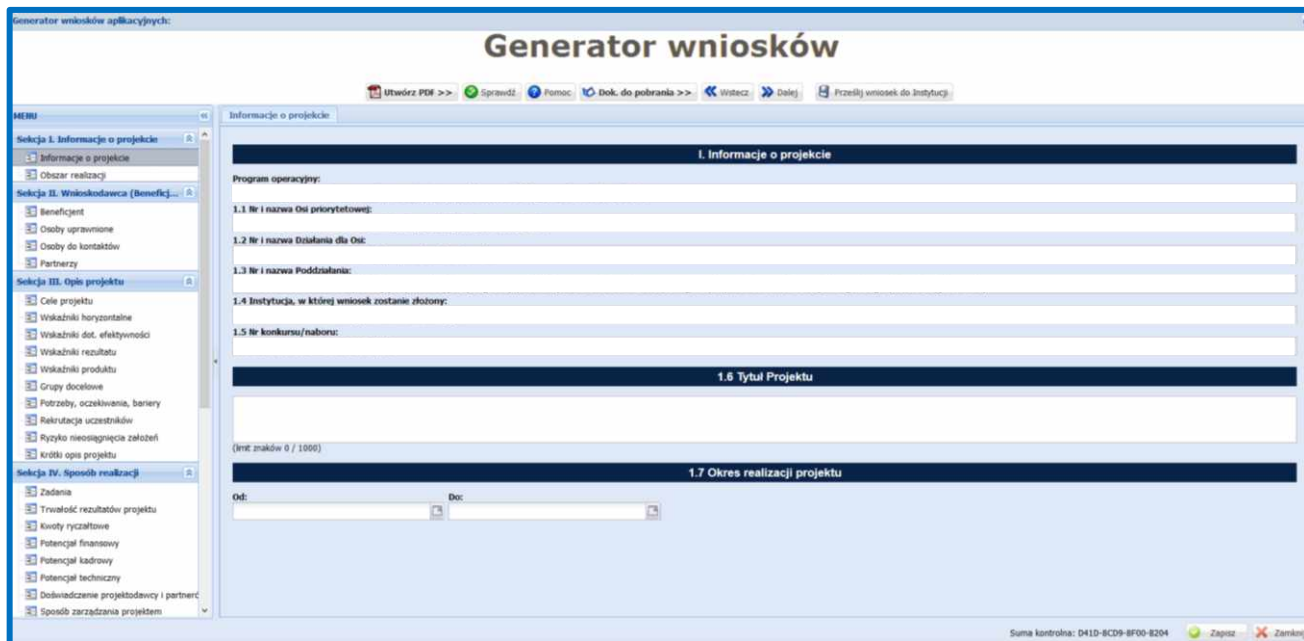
Generator wniosków aplikacyjnych:

Generator wniosków

Utwórz PDF >> Sprawdź Pomoc Dok. do pobrania >> Wstecz Dalej Prześlij wniosek do Instytucji

MENU

Sekcja I. Informacje o projekcie
Informacje o projekcie
Obszar realizacji
Sekcja II. Wnioskodawca (Beneficj...
Beneficjent
Osoby uprawnione
Osoby do kontaktów
Partnerzy
Sekcja III. Opis projektu
Cele projektu
Wskaźniki horyzontalne
Wskaźniki dot. efektywności
Wskaźniki rezultatu
Wskaźniki produktu
Grupy docelowe
Potrzeby, oczekiwania, bariery
Rekrutacja uczestników
Ryzyko nieosiągnięcia założeń
Krótki opis projektu
Sekcja IV. Sposób realizacji
Zadania
Trwałość rezultatów projektu
Kwoty ryczałtowe
Potencjał finansowy
Potencjał kadrowy
Potencjał techniczny
Doświadczenie projektodawcy i partnerć
Sposób zarządzania projektem

Informacje o projekcie

I. Informacje o projekcie

Program operacyjny:

1.1 Nr i nazwa Osi priorytetowej:

1.2 Nr i nazwa Działania dla Osi:

1.3 Nr i nazwa Poddziałania:

1.4 Instytucja, w której wniosek zostanie złożony:

1.5 Nr konkursu/naboru:

1.6 Tytuł Projektu

(limit znaków 0 / 1000)

1.7 Okres realizacji projektu

Od:

Do:

Suma kontrolna: D41D-8CD9-8F00-B204 Zapisz Zamkn